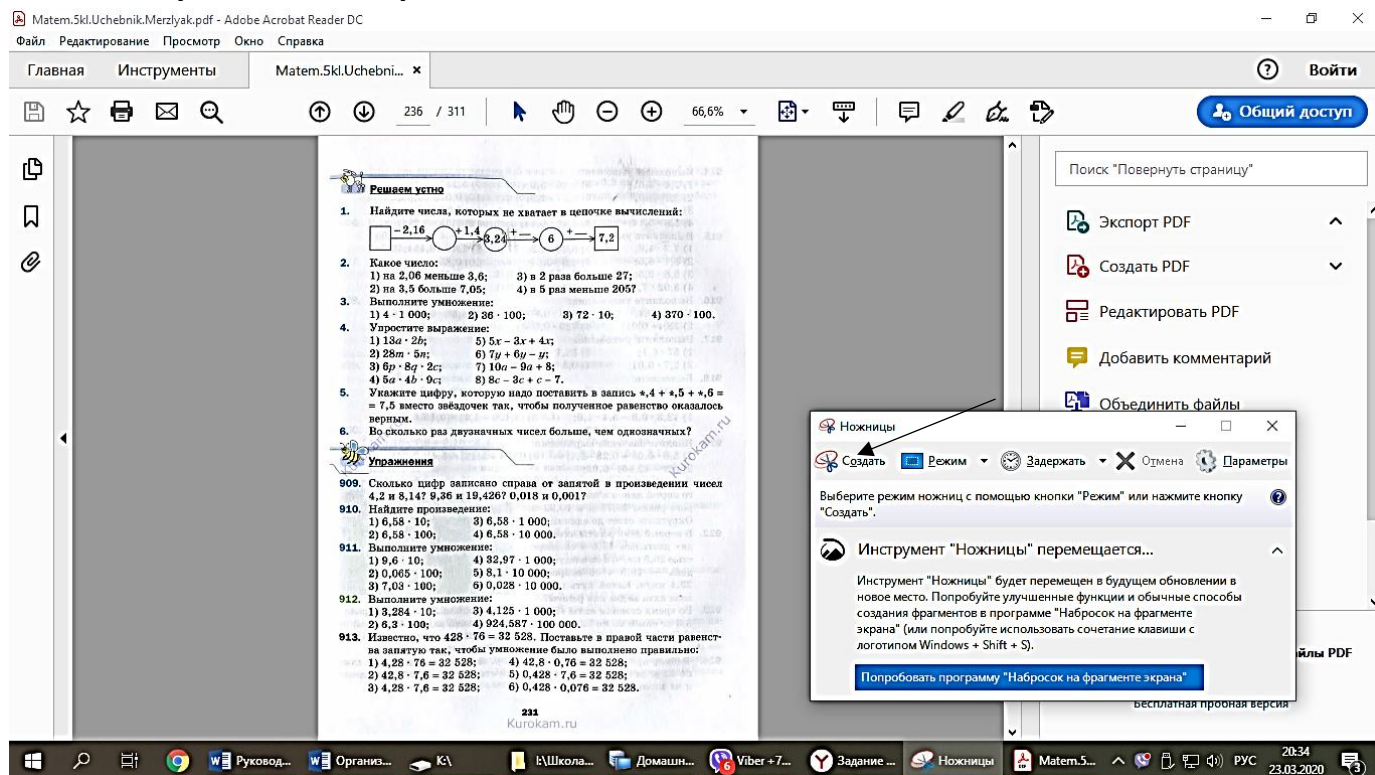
Matem.5kl.Uchebnik.Merzlyak.pdf - Adobe Acrobat Reader DC
Файл Редактирование Просмотр Окно Справка
Главная Инструменты Matem.5kl.Uchebni... ×
Войти
236 / 311 66,6%
Общий доступ

Решаем устно
1. Найдите числа, которых не хватает в цепочке вычислений:
−2,16 +1,4 3,24 + 6 + 7,2
2. Какое число:
1) на 2,06 меньше 3,6; 3) в 2 раза больше 27;
2) на 3,5 больше 7,05; 4) в 5 раз меньше 205?
3. Выполните умножение:
1) $4 \cdot 1\ 000$; 2) $36 \cdot 100$; 3) $72 \cdot 10$; 4) $370 \cdot 100$.
4. Упростите выражение:
1) $13a \cdot 2b$; 5) $5x - 3x + 4x$;
2) $28m \cdot 5n$; 6) $7y + 6y - y$;
3) $6p \cdot 8q \cdot 2c$; 7) $10a - 9a + 8$;
4) $5a \cdot 4b \cdot 9c$; 8) $8c - 3c + c - 7$.
5. Укажите цифру, которую надо поставить в запись *,4 + *,5 + *,6 = = 7,5 вместо звёздочек так, чтобы полученное равенство оказалось верным.
6. Во сколько раз двузначных чисел больше, чем однозначных?
Упражнения
909. Сколько цифр записано справа от запятой в произведении чисел 4,2 и 8,14? 9,36 и 19,426? 0,018 и 0,001?
910. Найдите произведение:
1) $6,58 \cdot 10$; 3) $6,58 \cdot 1\ 000$;
2) $6,58 \cdot 100$; 4) $6,58 \cdot 10\ 000$.
911. Выполните умножение:
1) $9,6 \cdot 10$; 4) $32,97 \cdot 1\ 000$;
2) $0,065 \cdot 100$; 5) $8,1 \cdot 10\ 000$;
3) $7,03 \cdot 100$; 6) $0,028 \cdot 10\ 000$.
912. Выполните умножение:
1) $3,284 \cdot 10$; 3) $4,125 \cdot 1\ 000$;
2) $6,3 \cdot 100$; 4) $924,587 \cdot 100\ 000$.
913. Известно, что $428 \cdot 76 = 32\ 528$. Поставьте в правой части равенства запятую так, чтобы умножение было выполнено правильно:
1) $4,28 \cdot 76 = 32\ 528$; 4) $42,8 \cdot 0,76 = 32\ 528$;
2) $42,8 \cdot 7,6 = 32\ 528$; 5) $0,428 \cdot 7,6 = 32\ 528$;
3) $4,28 \cdot 7,6 = 32\ 528$; 6) $0,428 \cdot 0,076 = 32\ 528$.
231
Kurokam.ru
Kurokam.ru

Поиск "Повернуть страницу"
Экспорт PDF
Создать PDF
Редактировать PDF
Добавить комментарий
Объединить файлы
йлы PDF
Бесплатная пробная версия

Ножницы
Создать Режим Задержать Отмена Параметры
Выберите режим ножниц с помощью кнопки "Режим" или нажмите кнопку "Создать".
Инструмент "Ножницы" перемещается...
Инструмент "Ножницы" будет перемещен в будущем обновлении в новое место. Попробуйте улучшенные функции и обычные способы создания фрагментов в программе "Набросок на фрагменте экрана" (или попробуйте использовать сочетание клавиши с логотипом Windows + Shift + S).
Попробовать программу "Набросок на фрагменте экрана"

Руковод... Организ... K:\ I:\Школа... Домашн... Viber +7... Задание ... Ножницы Matem.5... РУС 20:34 23.03.2020 3